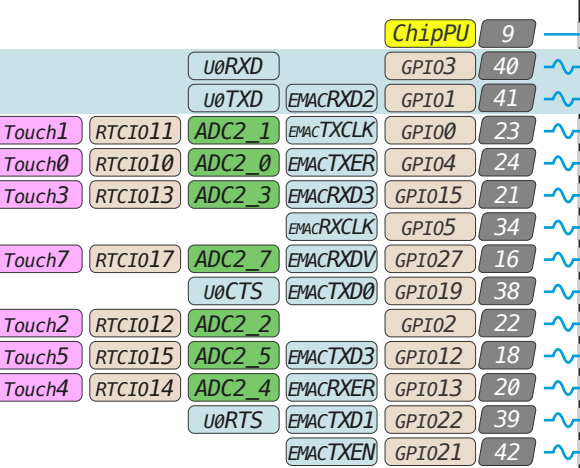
| | | | | | |
|---|---|---|---|---|---|
| | | | | ChipPU | 9 |
| | | U0RXD | | GPIO3 | 40 |
| | | U0TXD | EMACRXD2 | GPIO1 | 41 |
| Touch1 | RTCIO11 | ADC2_1 | EMACTXCLK | GPIO0 | 23 |
| Touch0 | RTCIO10 | ADC2_0 | EMACTXER | GPIO4 | 24 |
| Touch3 | RTCIO13 | ADC2_3 | EMACRXD3 | GPIO15 | 21 |
| | | | EMACRXCLK | GPIO5 | 34 |
| Touch7 | RTCIO17 | ADC2_7 | EMACRXDV | GPIO27 | 16 |
| | | U0CTS | EMACTXD0 | GPIO19 | 38 |
| Touch2 | RTCIO12 | ADC2_2 | | GPIO2 | 22 |
| Touch5 | RTCIO15 | ADC2_5 | EMACTXD3 | GPIO12 | 18 |
| Touch4 | RTCIO14 | ADC2_4 | EMACRXER | GPIO13 | 20 |
| | | U0RTS | EMACTXD1 | GPIO22 | 39 |
| | | | EMACTXEN | GPIO21 | 42 |